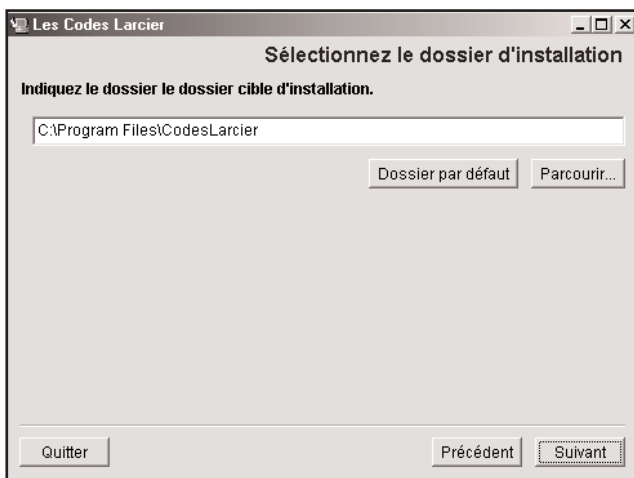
Les Codes Larcier

Sélectionnez le dossier d'installation

Indiquez le dossier le dossier cible d'installation.

C:\Program Files\CodesLarcier

Dossier par défaut

Parcourir...

Quitter

Précédent

Suivant